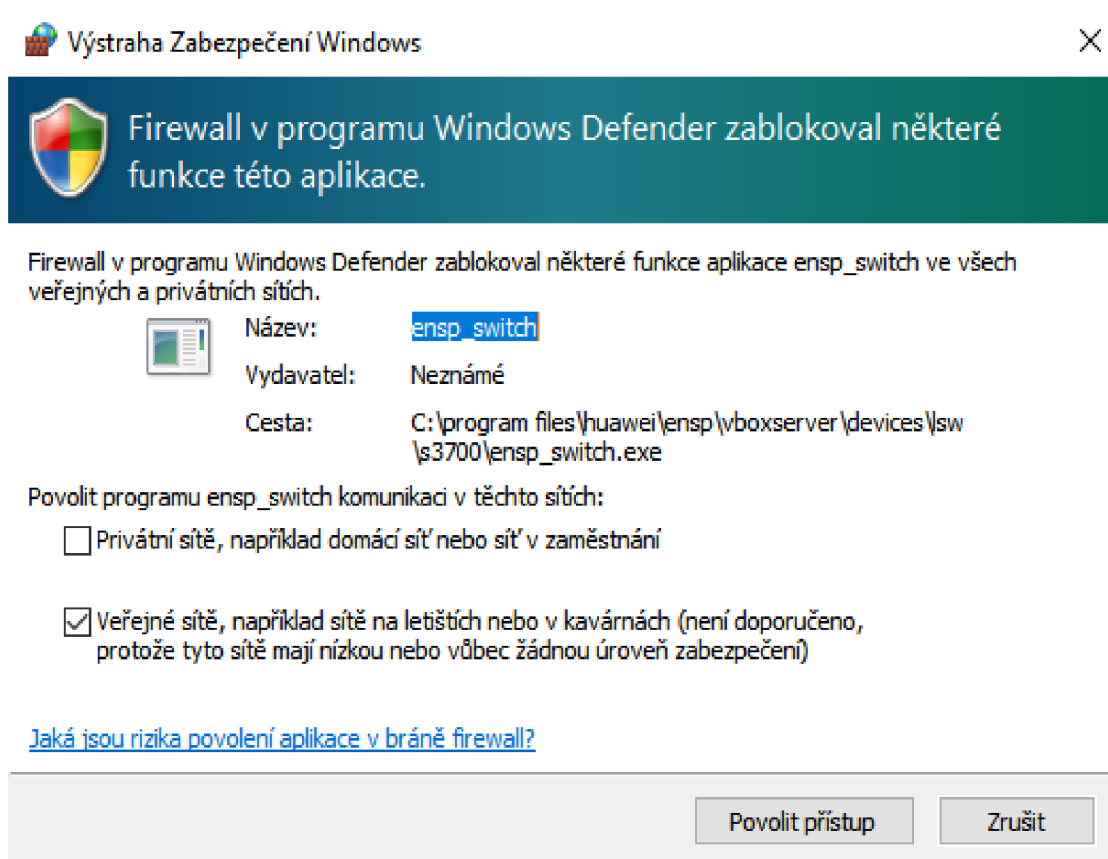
Výstraha Zabezpečení Windows

X

Firewall v programu Windows Defender zablokoval některé funkce této aplikace.

Firewall v programu Windows Defender zablokoval některé funkce aplikace ensp_switch ve všech veřejných a privátních sítích.

Název: ensp_switch

Vydavatel: Neznámé

Cesta: C:\program files\huawei\ensp\vboxserver\devices\lsw \s3700\ensp_switch.exe

Povolit programu ensp_switch komunikaci v těchto sítích:

Privátní sítě, například domácí síť nebo síť v zaměstnání

Veřejné sítě, například sítě na letištích nebo v kavárnách (není doporučeno, protože tyto sítě mají nízkou nebo vůbec žádnou úroveň zabezpečení)

Jaká jsou rizika povolení aplikace v bráně firewall?

Povolit přístup

Zrušit